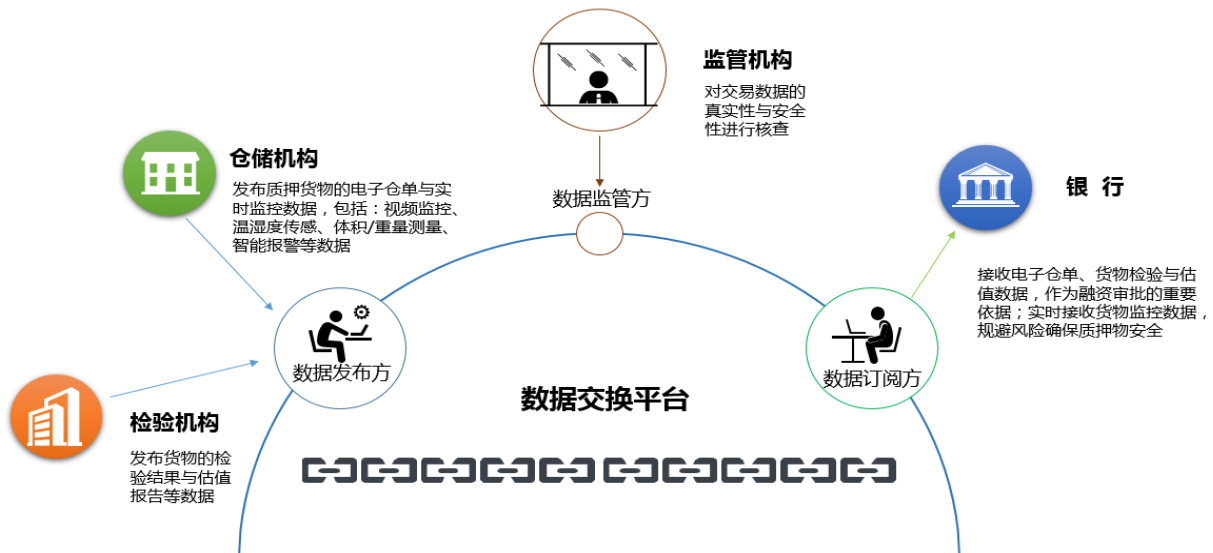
监管机构
对交易数据的真实性与安全性进行核查

数据监管方

仓储机构
发布质押货物的电子仓单与实时监控数据，包括：视频监控、温湿度传感、体积/重量测量、智能报警等数据

银 行
接收电子仓单、货物检验与估值数据，作为融资审批的重要依据；实时接收货物监控数据，规避风险确保质押物安全

数据发布方

数据订阅方

数据交换平台

检验机构
发布货物的检验结果与估值报告等数据